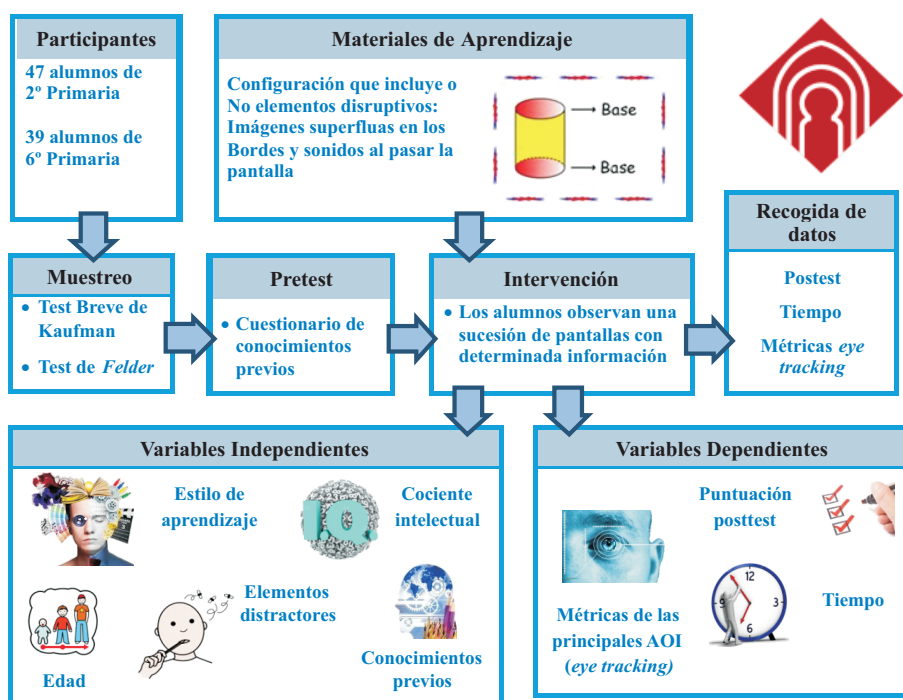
Participantes

47 alumnos de 2º Primaria

39 alumnos de 6º Primaria

Materiales de Aprendizaje

Configuración que incluye o No elementos disruptivos: Imágenes superfluas en los Bordes y sonidos al pasar la pantalla

Base

Base

Recogida de datos

Postest

Tiempo

Métricas *eye tracking*

Muestreo

• Test Breve de Kaufman

• Test de *Felder*

Pretest

• Cuestionario de conocimientos previos

Intervención

• Los alumnos observan una sucesión de pantallas con determinada información

Variables Independientes

Estilo de aprendizaje

IQ

Cociente intelectual

Edad

Elementos distractores

Conocimientos previos

Variables Dependientes

Puntuación posttest

Métricas de las principales AOI (*eye tracking*)

12

3

6

9

Tiempo